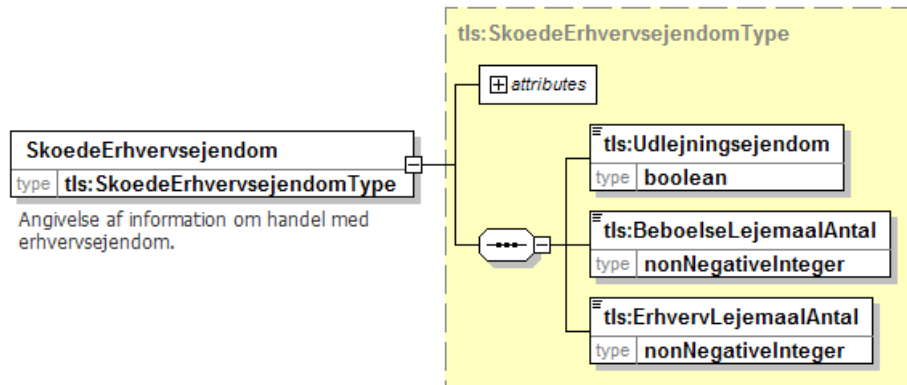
tls:SkoedeErhvervsejendomType

attributes

SkoedeErhvervsejendom

type tls:SkoedeErhvervsejendomType

Angivelse af information om handel med erhvervsejendom.

tls:Udlejningsejendom

type boolean

tls:BeboelseLejemaalAntal

type nonNegativeInteger

tls:ErhvervLejemaalAntal

type nonNegativeInteger